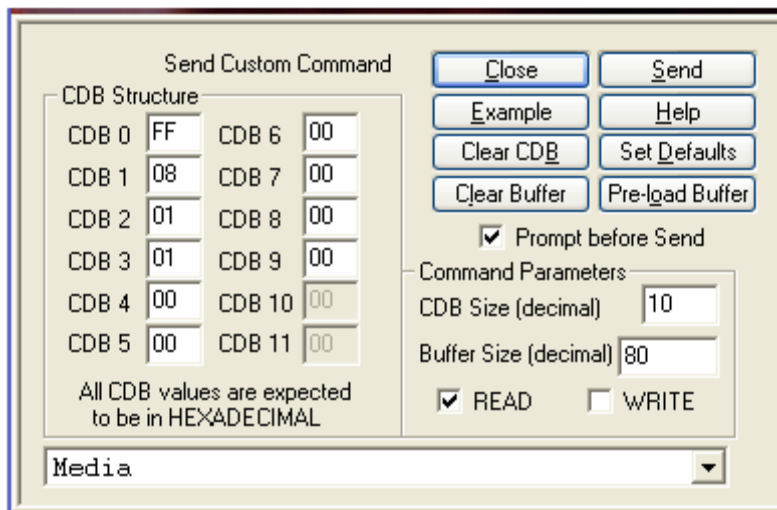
Send Custom Command

CDB Structure

| | | | |
|---|---|---|---|
| CDB 0 | FF | CDB 6 | 00 |
| CDB 1 | 08 | CDB 7 | 00 |
| CDB 2 | 01 | CDB 8 | 00 |
| CDB 3 | 01 | CDB 9 | 00 |
| CDB 4 | 00 | CDB 10 | 00 |
| CDB 5 | 00 | CDB 11 | 00 |

All CDB values are expected to be in HEXADECIMAL

Close

Send

Example

Help

Clear CDB

Set Defaults

Clear Buffer

Pre-load Buffer

Prompt before Send

Command Parameters

CDB Size (decimal) 10

Buffer Size (decimal) 80

READ

WRITE

Media